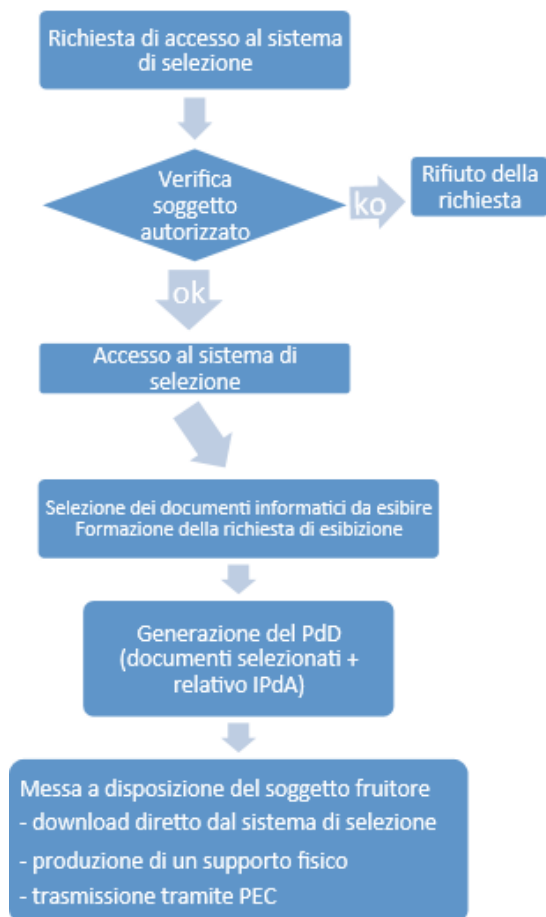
Richiesta di accesso al sistema di selezione

Verifica soggetto autorizzato

ko

Rifiuto della richiesta

ok

Accesso al sistema di selezione

Selezione dei documenti informatici da esibire
Formazione della richiesta di esibizione

Generazione del PdD (documenti selezionati + relativo IPdA)

Messa a disposizione del soggetto fruitore
- download diretto dal sistema di selezione
- produzione di un supporto fisico
- trasmissione tramite PEC